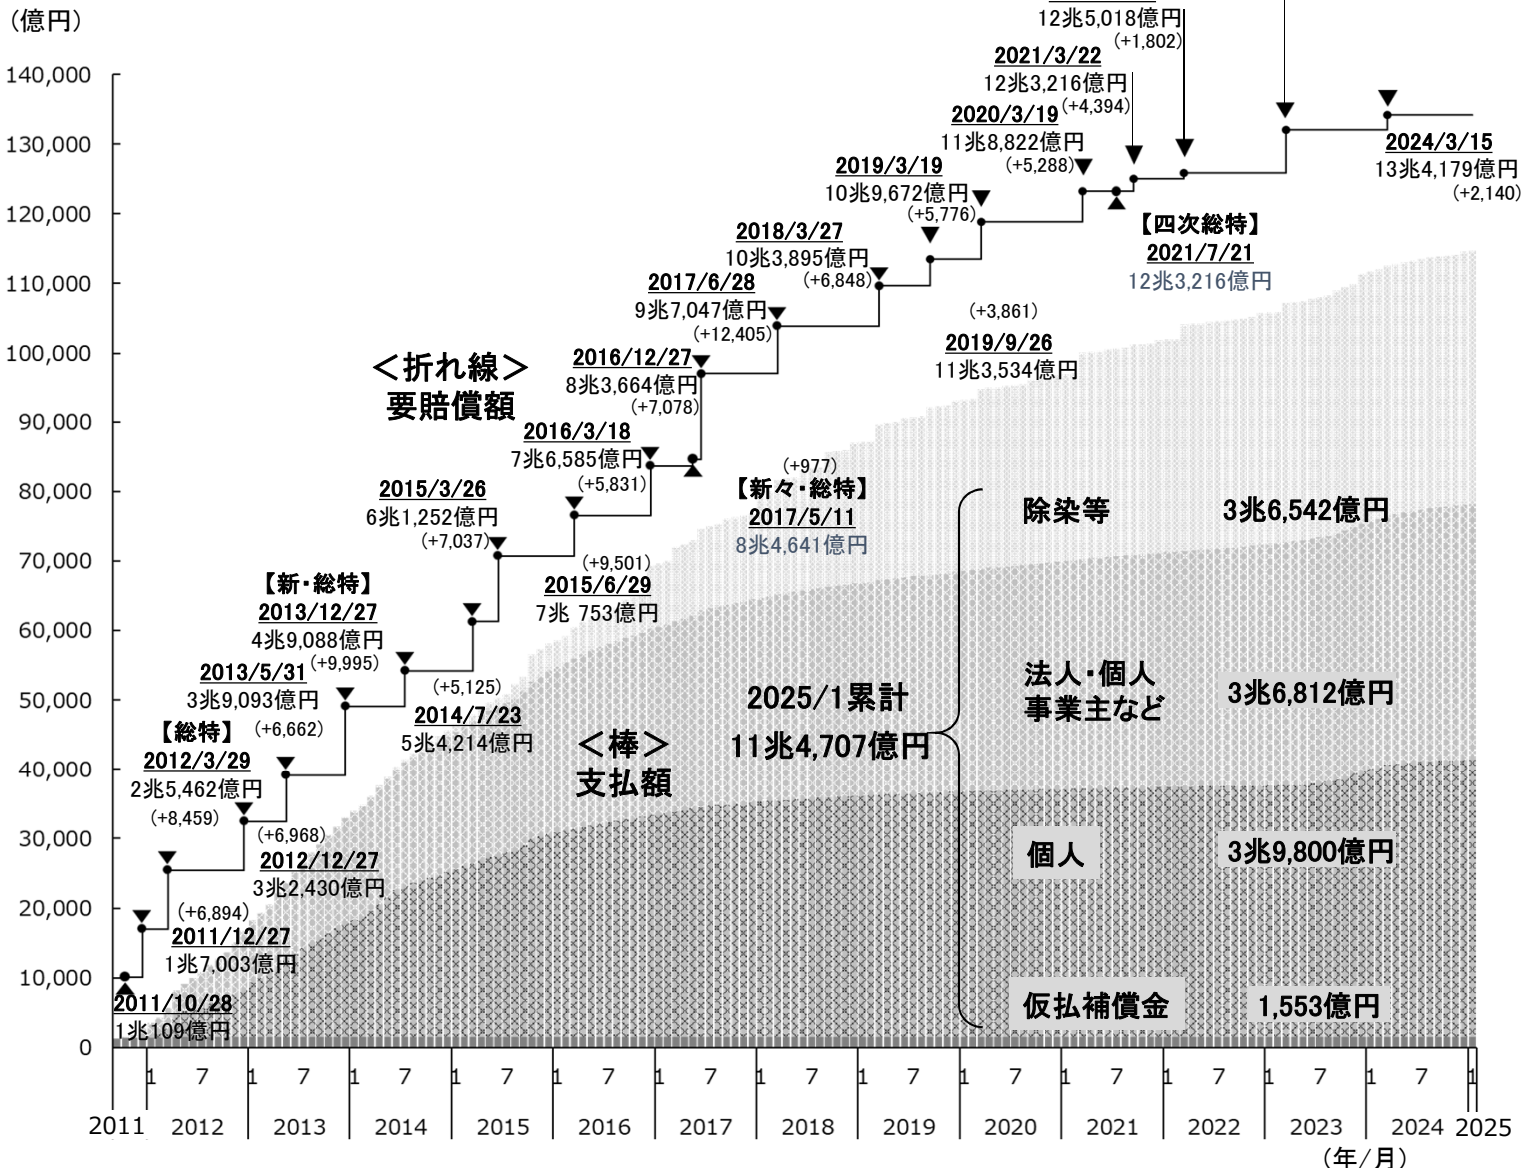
(億円)
140,000
130,000
120,000
110,000
100,000
90,000
80,000
70,000
60,000
50,000
40,000
30,000
20,000
10,000
0

12兆5,018億円
(+1,802)
2021/3/22
12兆3,216億円
(+4,394)
2020/3/19
11兆8,822億円
(+5,288)
2019/3/19
10兆9,672億円
(+5,776)
2018/3/27
10兆3,895億円
(+6,848)
2017/6/28
9兆7,047億円
(+12,405)
2016/12/27
8兆3,664億円
(+7,078)
2016/3/18
7兆6,585億円
(+5,831)
2015/3/26
6兆1,252億円
(+7,037)
(+9,501)
2015/6/29
7兆 753億円
【新・総特】
2013/12/27
4兆9,088億円
(+9,995)
(+5,125)
2014/7/23
5兆4,214億円
2013/5/31
3兆9,093億円
(+6,662)
【総特】
2012/3/29
2兆5,462億円
(+8,459)
(+6,968)
2012/12/27
3兆2,430億円
(+6,894)
2011/12/27
1兆7,003億円
2011/10/28
1兆109億円

2024/3/15
13兆4,179億円
(+2,140)
【四次総特】
2021/7/21
12兆3,216億円
(+3,861)
2019/9/26
11兆3,534億円
(+977)
【新々・総特】
2017/5/11
8兆4,641億円

<折れ線>
要賠償額

<棒>
支払額

2025/1累計
11兆4,707億円

除染等 3兆6,542億円
法人・個人事業主など 3兆6,812億円
個人 3兆9,800億円
仮払補償金 1,553億円

1 7 1 7 1 7 1 7 1 7 1 7 1 7 1 7 1 7 1 7 1 7 1 7 1 7 1
2011 2012 2013 2014 2015 2016 2017 2018 2019 2020 2021 2022 2023 2024 2025
(年/月)